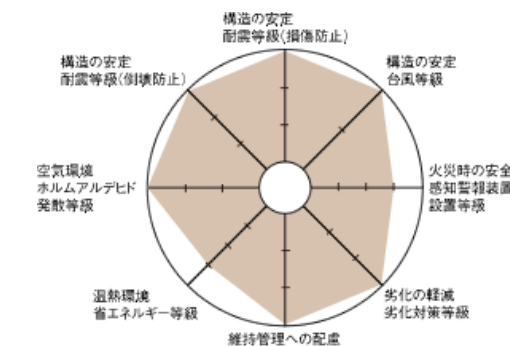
構造の安定
耐震等級(損傷防止)

構造の安定
台風等級

火災時の安全
感知警報装置
設置等級

劣化の軽減
劣化対策等級

維持管理への配慮

温熱環境
省エネルギー等級

空気環境
ホルムアルデヒド
発散等級

構造の安定
耐震等級(倒壊防止)